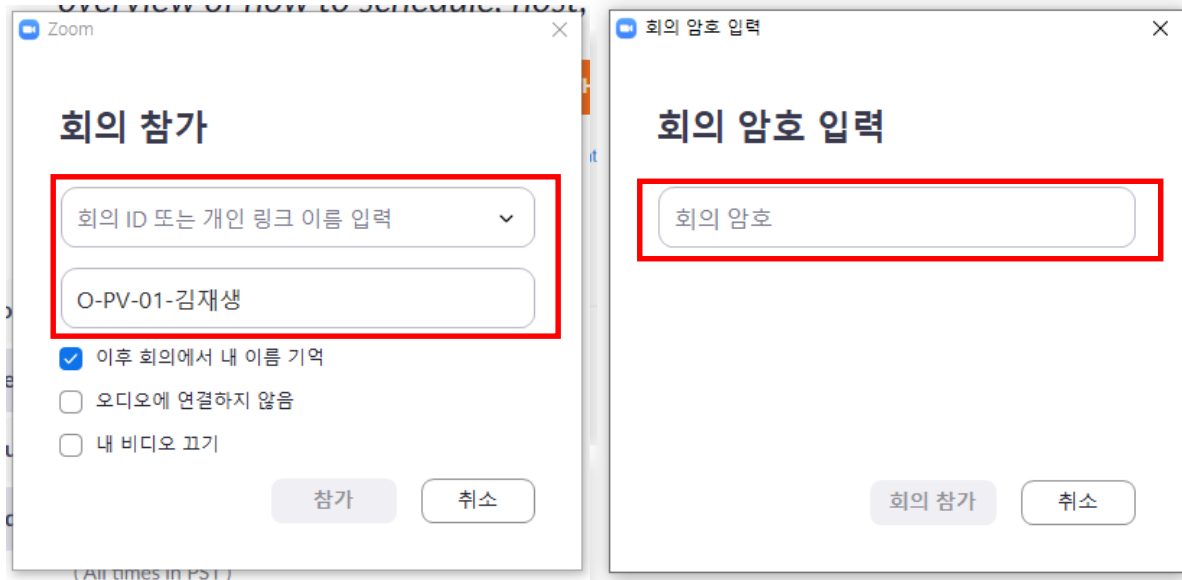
overview of how to schedule, host,

Zoom

회의 참가

회의 ID 또는 개인 링크 이름 입력

O-PV-01-김재생

이후 회의에서 내 이름 기억

오디오에 연결하지 않음

내 비디오 끄기

참가

취소

(All times in PST)

회의 암호 입력

회의 암호 입력

회의 암호

회의 참가

취소